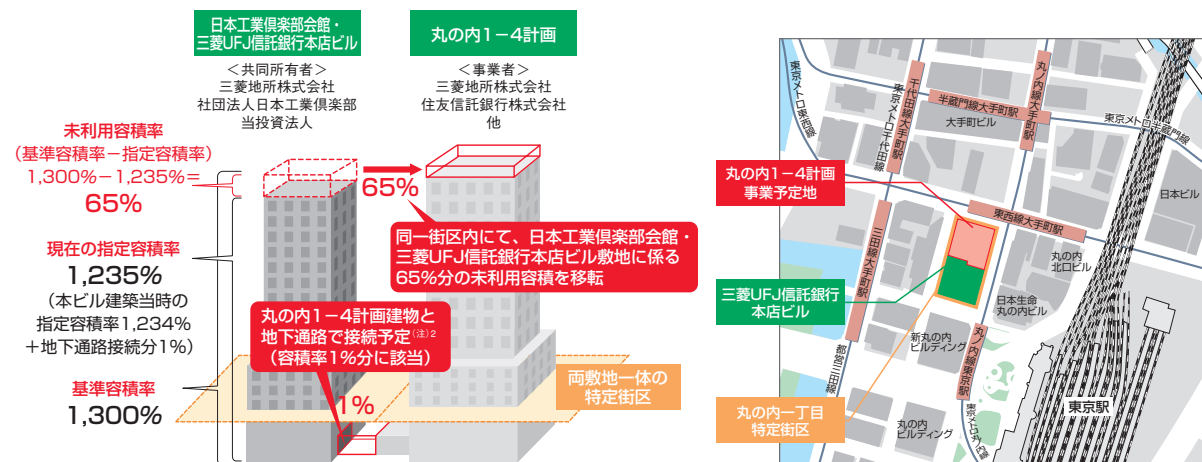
日本工業倶楽部会館・三菱UFJ信託銀行本店ビル

丸の内1－4計画

＜共同所有者＞
三菱地所株式会社
社団法人日本工業倶楽部
当投資法人

＜事業者＞
三菱地所株式会社
住友信託銀行株式会社
他

未利用容積率
（基準容積率－指定容積率）
1,300%－1,235%＝
65%

現在の指定容積率
1,235%
（本ビル建築当時の指定容積率1,234%＋地下通路接続分1%）

基準容積率
1,300%

65%

同一街区内にて、日本工業倶楽部会館・三菱UFJ信託銀行本店ビル敷地に係る65%分の未利用容積を移転

丸の内1－4計画建物と地下通路で接続予定$^{(注)2}$
（容積率1%分に該当）

1%

両敷地一体の特定街区

東京メトロ東西線

千代田線大手町駅

東京メトロ千代田線

丸ノ内線大手町駅

半蔵門線大手町駅

大手町ビル

東京メトロ丸ノ内線

丸の内1－4計画
事業予定地

東西線大手町駅

日本ビル

三田線大手町駅

丸の内北口ビル

三菱UFJ信託銀行
本店ビル

日本生命丸の内ビル

新丸の内ビルディング

丸ノ内線東京駅

都営三田線

丸の内一丁目
特定街区

丸の内ビルディング

東京メトロ丸ノ内線

東京駅